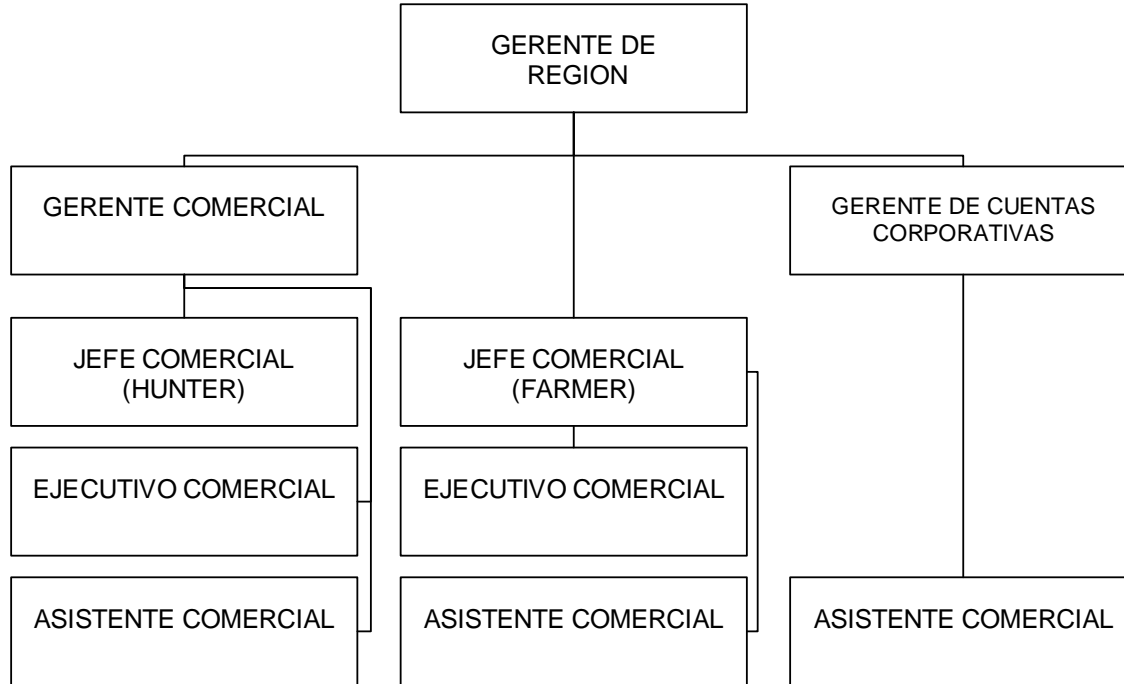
GERENTE DE REGION

GERENTE COMERCIAL

GERENTE DE CUENTAS CORPORATIVAS

JEFE COMERCIAL (HUNTER)

JEFE COMERCIAL (FARMER)

EJECUTIVO COMERCIAL

EJECUTIVO COMERCIAL

ASISTENTE COMERCIAL

ASISTENTE COMERCIAL

ASISTENTE COMERCIAL